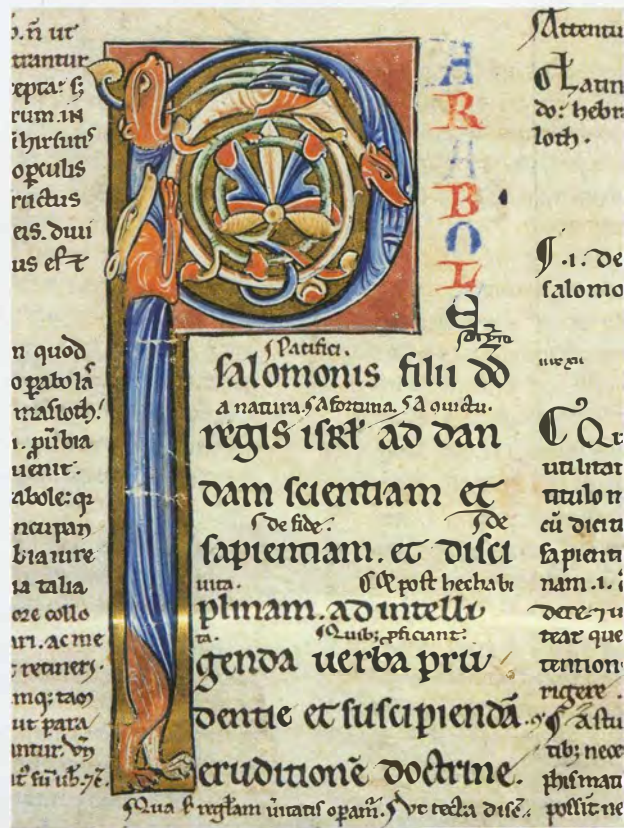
).ñ ut
ttantur
epta: s;
rum . ıs
i hirsuti
optulis
ructus
eis. dui
us est

n quod
o pabola
masloth.
. pũbia
uenit.
abole: q
ncupan
bia ure
a talia
eze collo
uri. acme
; retinet
mq; tam
ut para
intur. vi
it sui ub. 7.

Attentu

Launt
do: hebr
loth.

.i. de
salomo

C
utilitat
titulo n
cũ dicit
sapienti
nam .i.
dere. ju
teat que
tentione
rigere.
astu
ub; nece
phismat
possit ne

P
ARABOLE

Pacifici.
salomonis filii dd
a natura. a fortuna. a quietu.
regis isrl ad dan
dam scientiam et
de fide. de
sapientiam. et disci
uita. post hec habi
plinam. ad intelli
ta. Quib; pficiant:
genda uerba pru
dentie et suscipiendã
eruditionẽ doctrine.
Qua regulam uiuatis opãm. ut recta dise.